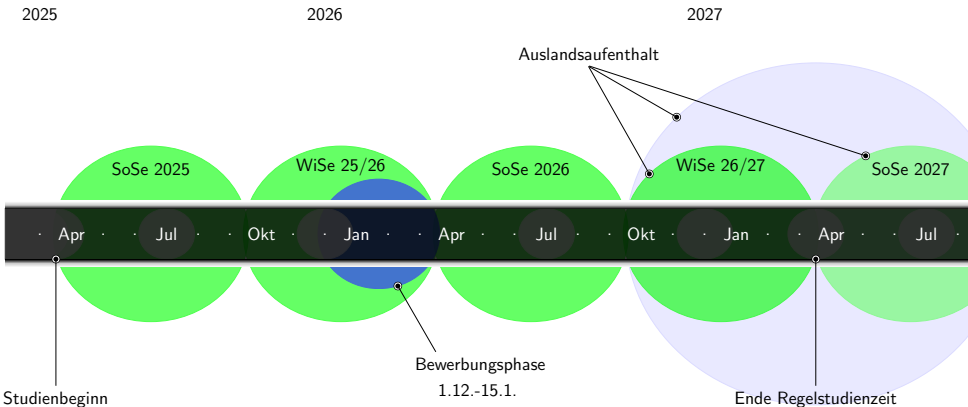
2025

2026

2027

Auslandsaufenthalt

SoSe 2025

WiSe 25/26

SoSe 2026

WiSe 26/27

SoSe 2027

Apr · Jul · Okt · Jan · Apr · Jul · Okt · Jan · Apr · Jul

Bewerbungsphase
1.12.-15.1.

Studienbeginn

Ende Regelstudienzeit